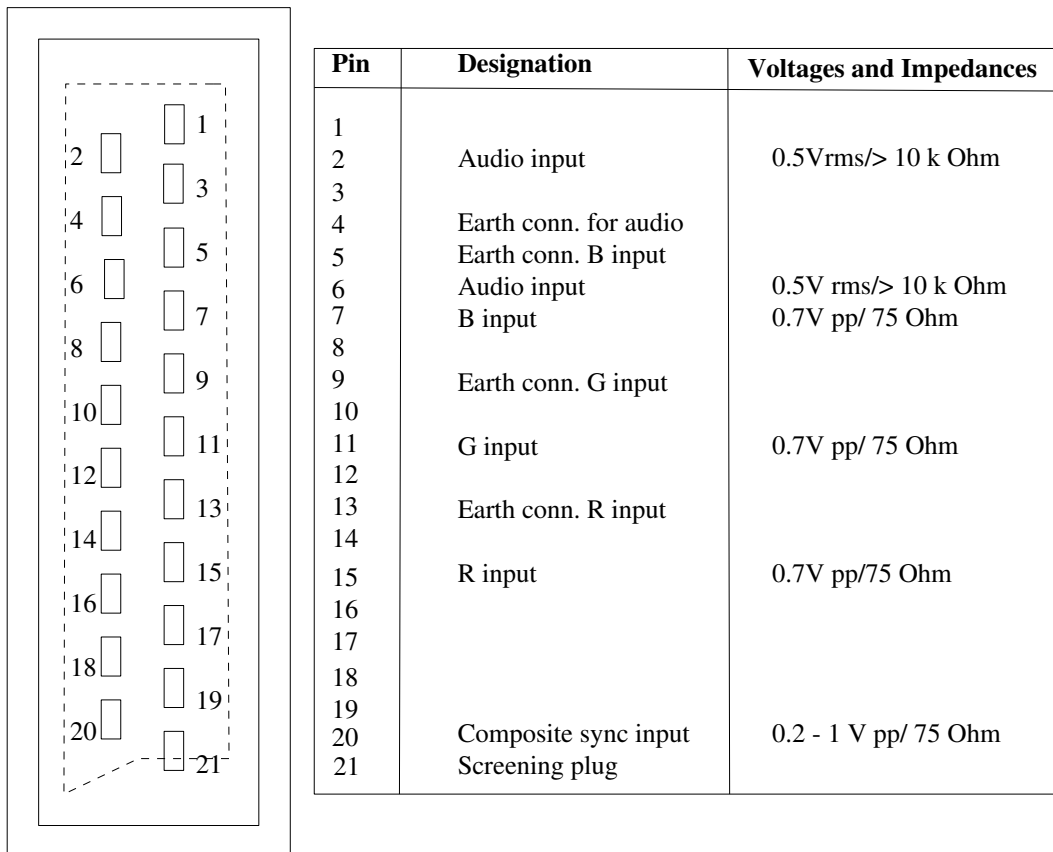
1
2
3
4
5
6
7
8
9
10
11
12
13
14
15
16
17
18
19
20
21

| Pin | Designation | Voltages and Impedances |
|---|---|---|
| 1 | | |
| 2 | Audio input | 0.5Vrms/> 10 k Ohm |
| 3 | | |
| 4 | Earth conn. for audio | |
| 5 | Earth conn. B input | |
| 6 | Audio input | 0.5V rms/> 10 k Ohm |
| 7 | B input | 0.7V pp/ 75 Ohm |
| 8 | | |
| 9 | Earth conn. G input | |
| 10 | | |
| 11 | G input | 0.7V pp/ 75 Ohm |
| 12 | | |
| 13 | Earth conn. R input | |
| 14 | | |
| 15 | R input | 0.7V pp/75 Ohm |
| 16 | | |
| 17 | | |
| 18 | | |
| 19 | | |
| 20 | Composite sync input | 0.2 - 1 V pp/ 75 Ohm |
| 21 | Screening plug | |